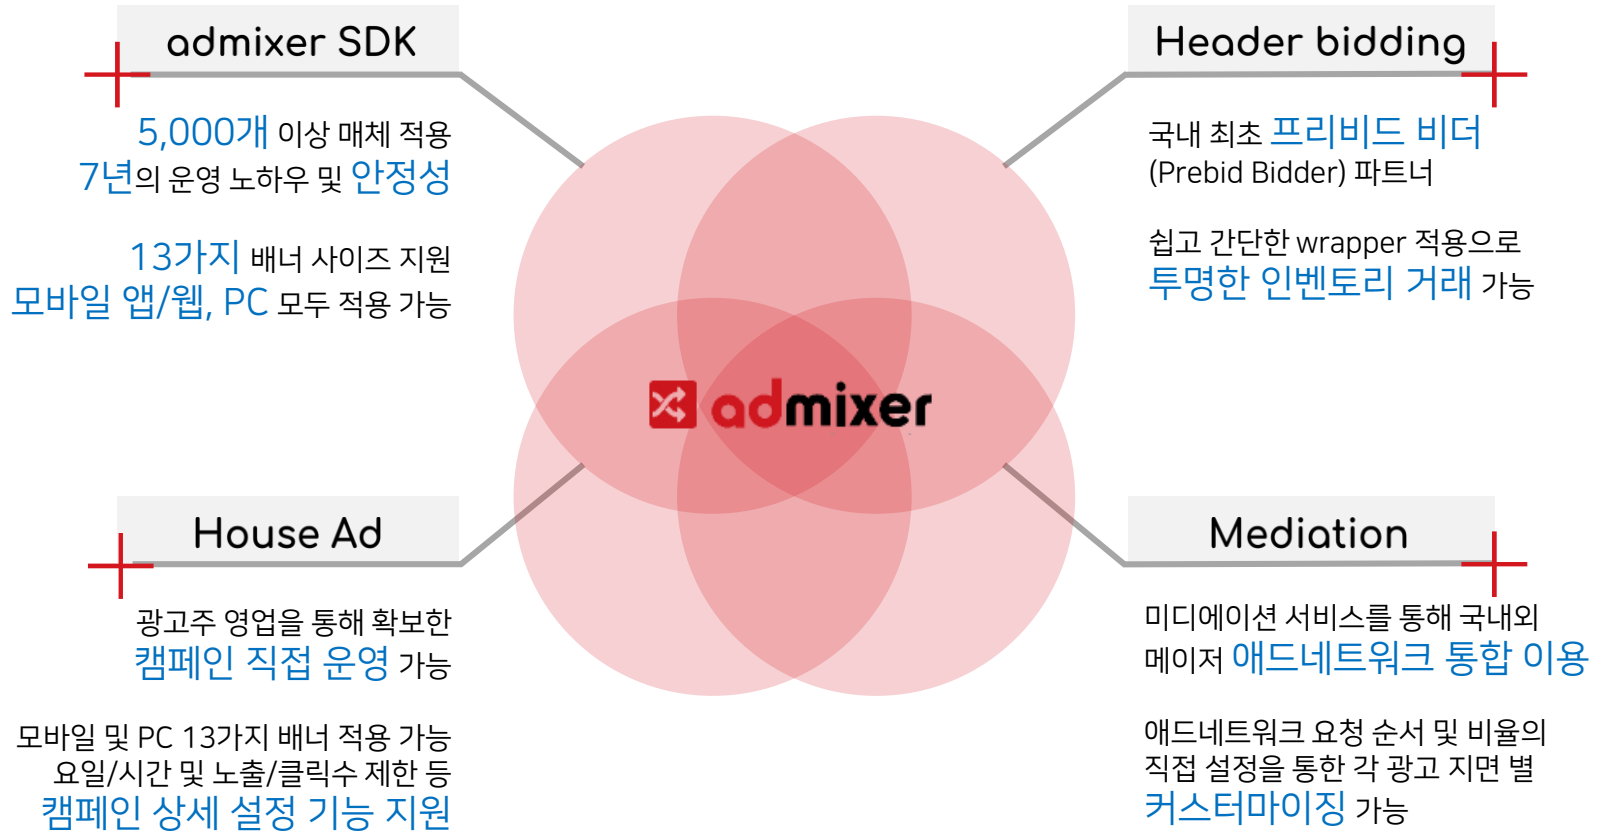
admixer SDK

5,000개 이상 매체 적용
7년의 운영 노하우 및 안정성

13가지 배너 사이즈 지원
모바일 앱/웹, PC 모두 적용 가능

Header bidding

국내 최초 프리비드 비더
(Prebid Bidder) 파트너

쉽고 간단한 wrapper 적용으로
투명한 인벤토리 거래 가능

admixer

House Ad

광고주 영업을 통해 확보한
캠페인 직접 운영 가능

모바일 및 PC 13가지 배너 적용 가능
요일/시간 및 노출/클릭수 제한 등
캠페인 상세 설정 기능 지원

Mediation

미디에이션 서비스를 통해 국내외
메이저 애드네트워크 통합 이용

애드네트워크 요청 순서 및 비율의
직접 설정을 통한 각 광고 지면 별
커스터마이징 가능